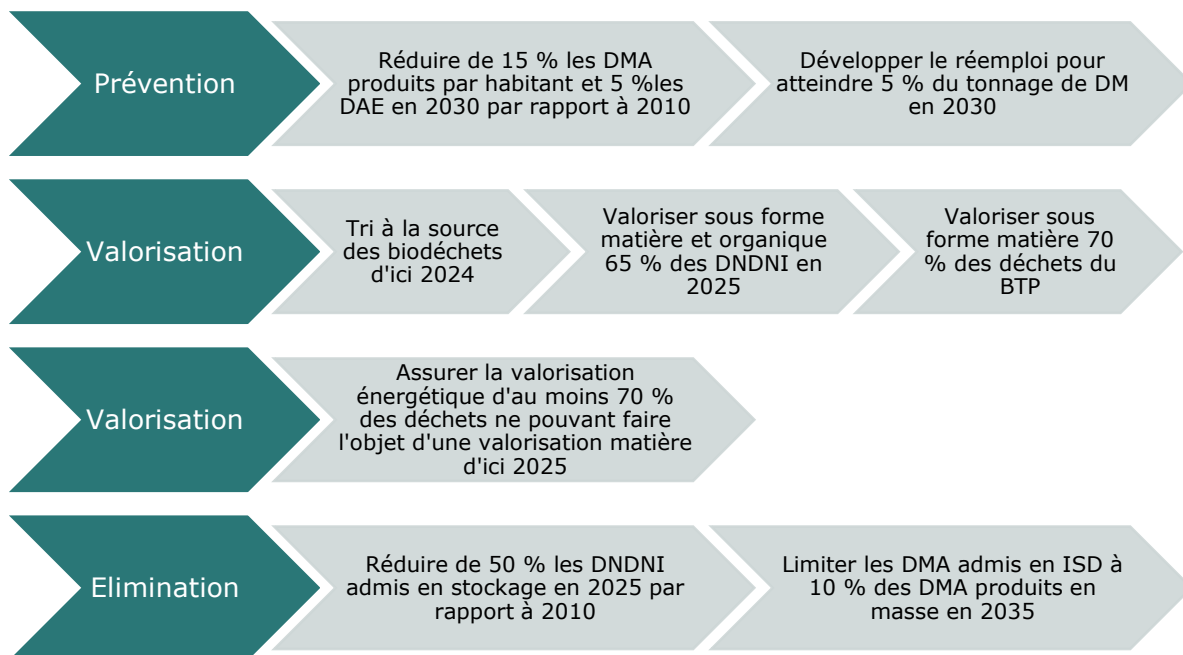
Prévention

Réduire de 15 % les DMA produits par habitant et 5 %les DAE en 2030 par rapport à 2010

Développer le réemploi pour atteindre 5 % du tonnage de DM en 2030

Valorisation

Tri à la source des biodéchets d'ici 2024

Valoriser sous forme matière et organique 65 % des DNDNI en 2025

Valoriser sous forme matière 70 % des déchets du BTP

Valorisation

Assurer la valorisation énergétique d'au moins 70 % des déchets ne pouvant faire l'objet d'une valorisation matière d'ici 2025

Elimination

Réduire de 50 % les DNDNI admis en stockage en 2025 par rapport à 2010

Limiter les DMA admis en ISD à 10 % des DMA produits en masse en 2035